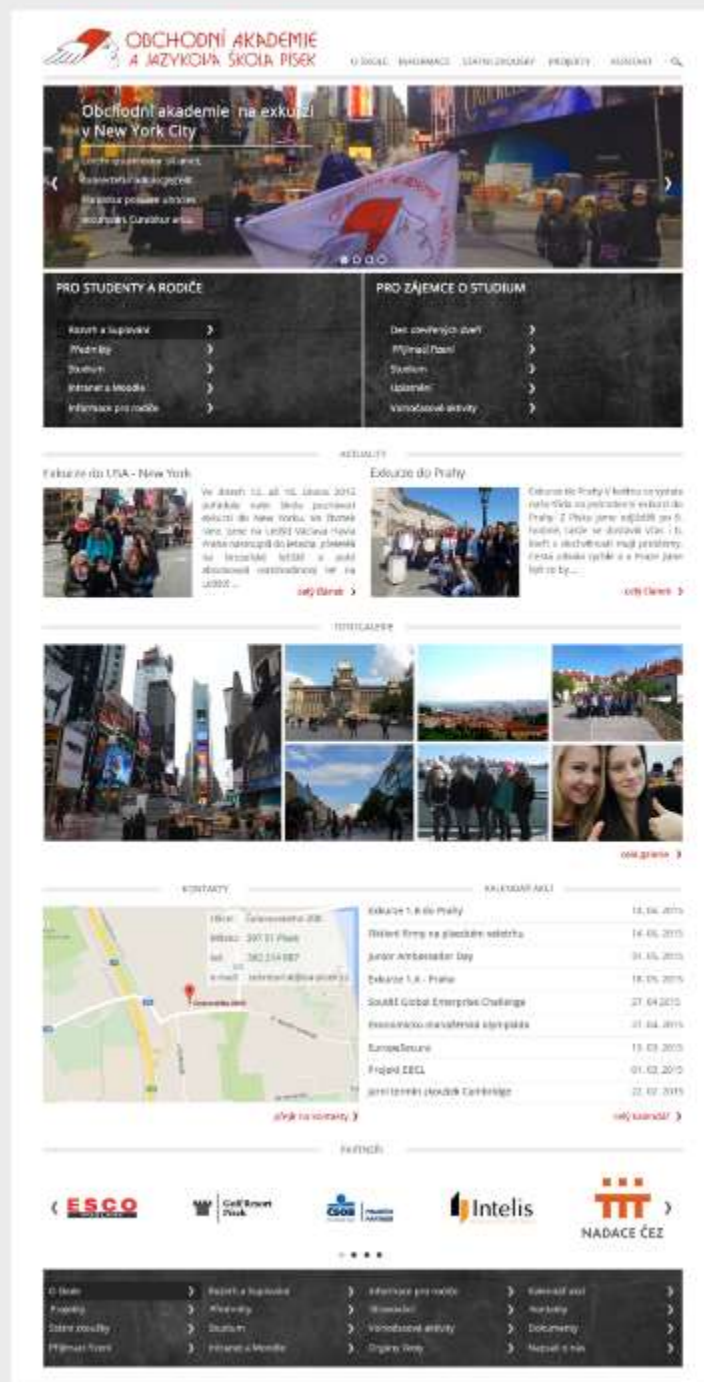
OBCHODNÍ AKADEMIE
A JAZYKOVÁ ŠKOLA PÍSEK

O ŠKOLE   INFORMACE   STÁTNÍ ZKOUŠKY   PROJEKTY   KONTAKT

Obchodní akademie na exkurzi v New York City

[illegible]
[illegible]
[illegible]
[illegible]

PRO STUDENTY A RODIČE
Rozvrh a suplování
Předměty
Studium
Intranet a Moodle
Informace pro rodiče

PRO ZÁJEMCE O STUDIUM
Den otevřených dveří
Přijímací řízení
Studium
Uplatnění
Volnočasové aktivity

AKTUALITY

Exkurze do USA - New York
Ve dnech 12. až 16. února 2015 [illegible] ...
celý článek

Exkurze do Prahy
Exkurze do Prahy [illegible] ...
celý článek

FOTOGALERIE

celá galerie

KONTAKTY
Ulice: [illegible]
Město: 397 01 Písek
Tel: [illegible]
e-mail: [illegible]
přejít na kontakty

KALENDÁŘ AKCÍ
| Exkurze 1.A do Prahy | 14. 04. 2015 |
|---|---|
| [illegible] | 14. 05. 2015 |
| Junior Ambassador Day | 01. 05. 2015 |
| Exkurze 1.A - Praha | 18. 05. 2015 |
| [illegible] Global Enterprise Challenge | 27. 04. 2015 |
| Ekonomicko-manažerská olympiáda | 21. 04. 2015 |
| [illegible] | 13. 03. 2015 |
| Projekt EECL | 01. 02. 2015 |
| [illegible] Cambridge | 22. 02. 2015 |
celý kalendář

PARTNEŘI
ESCO
Golf Resort Písek
ČSOB
Intelis
NADACE ČEZ

O škole | Rozvrh a suplování | Informace pro rodiče | Kalendář akcí
Projekty | Předměty | Uplatnění | Aktuality
Státní zkoušky | Studium | Volnočasové aktivity | Dokumenty
Přijímací řízení | Intranet a Moodle | Orgány školy | Napsali o nás